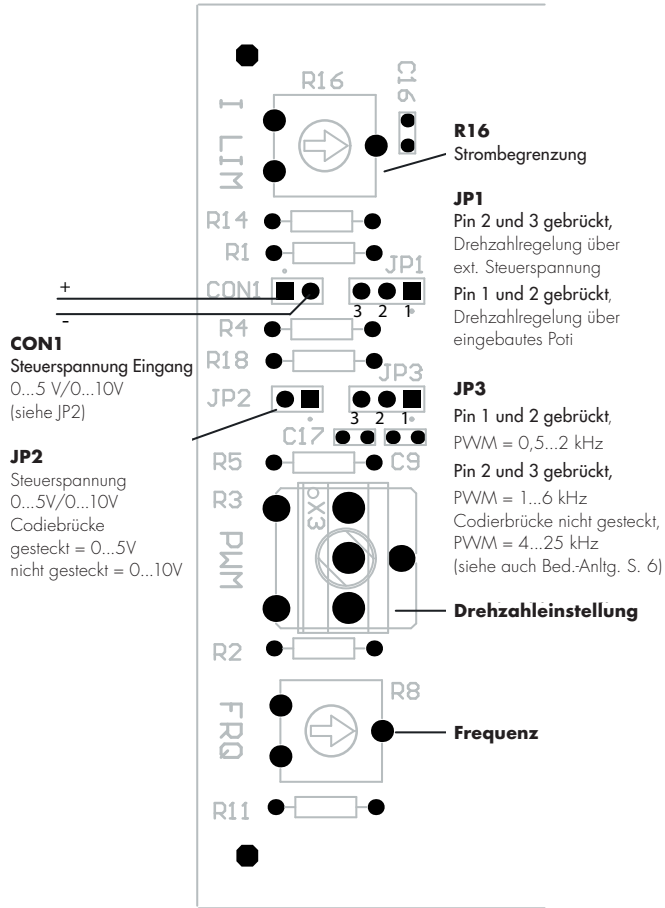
R16
C16
I LIM
R14
R1
CON1
JP1
3 2 1
R4
R18
JP2
JP3
3 2 1
C17
R5
C9
R3
PWM
R2
R8
FRQ
R11

+
-

CON1
Steuerspannung Eingang
0...5 V/0...10V
(siehe JP2)

JP2
Steuerspannung
0...5V/0...10V
Codierbrücke
gesteckt = 0...5V
nicht gesteckt = 0...10V

R16
Strombegrenzung

JP1
Pin 2 und 3 gebrückt,
Drehzahlregelung über ext. Steuerspannung
Pin 1 und 2 gebrückt,
Drehzahlregelung über eingebautes Poti

JP3
Pin 1 und 2 gebrückt,
PWM = 0,5...2 kHz
Pin 2 und 3 gebrückt,
PWM = 1...6 kHz
Codierbrücke nicht gesteckt,
PWM = 4...25 kHz
(siehe auch Bed.-Anltg. S. 6)

Drehzahleinstellung

Frequenz